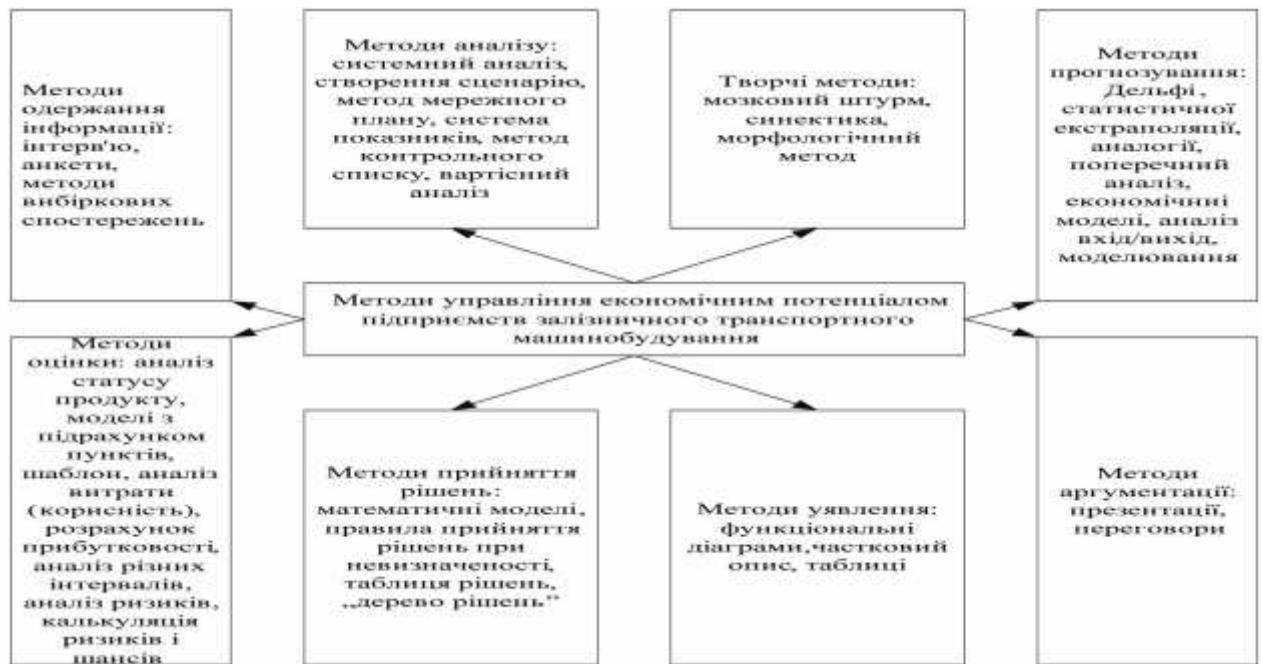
Методи одержання інформації: інтерв'ю, анкети, методи вибіркових спостережень

Методи аналізу: системний аналіз, створення сценарію, метод мережного плану, система показників, метод контрольного списку, вартісний аналіз

Творчі методи: мозковий штурм, синектика, морфологічний метод

Методи прогнозування: Дельфі, статистичної екстраполяції, аналогії, поперечний аналіз, економічні моделі, аналіз вхід/вихід, моделювання

Методи управління економічним потенціалом підприємств залізничного транспортного машинобудування

Методи оцінки: аналіз статусу продукту, моделі з підрахунком пунктів, шаблон, аналіз витрати (корисність), розрахунок прибутковості, аналіз різних інтервалів, аналіз ризиків, калькуляція ризиків і шансів

Методи прийняття рішень: математичні моделі, правила прийняття рішень при невизначеності, таблиця рішень, ,,дерево рішень"

Методи уявлення: функціональні діаграми,частковий опис, таблиці

Методи аргументації: презентації, переговори